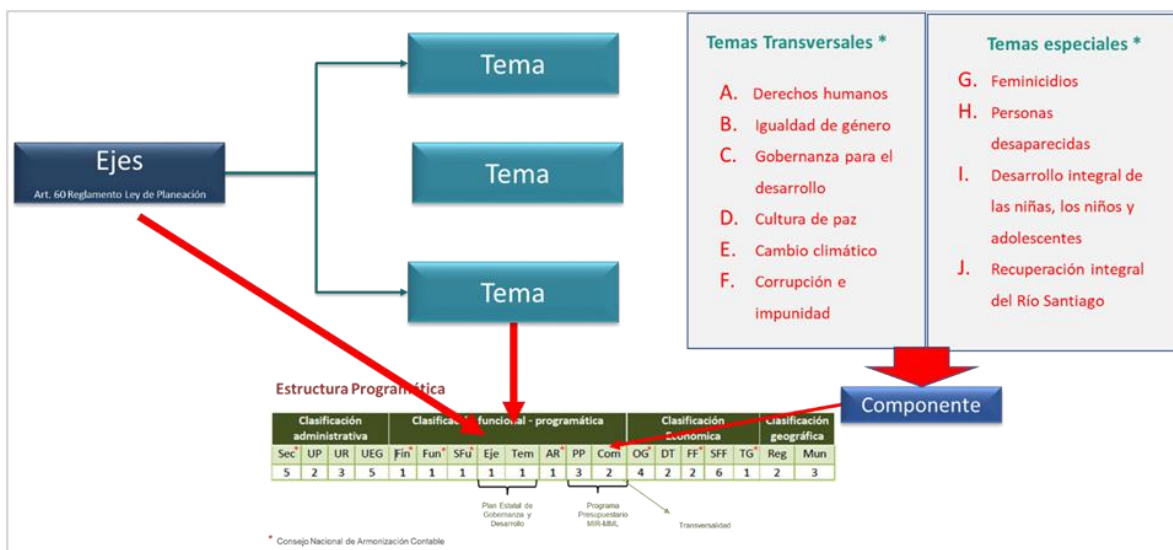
Ejes
Art. 60 Reglamento Ley de Planeación

Tema

Tema

Tema

Temas Transversales *

A. Derechos humanos
B. Igualdad de género
C. Gobernanza para el desarrollo
D. Cultura de paz
E. Cambio climático
F. Corrupción e impunidad

Temas especiales *

G. Feminicidios
H. Personas desaparecidas
I. Desarrollo integral de las niñas, los niños y adolescentes
J. Recuperación integral del Río Santiago

Componente

Estructura Program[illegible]ática

| Clasificación administrativa | | | | Clasificac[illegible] funcional - programática | | | | | | | | Clasificación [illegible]conómica | | | | | Clasificación geográfica | |
|---|---|---|---|---|---|---|---|---|---|---|---|---|---|---|---|---|---|---|
| Sec* | UP | UR | UEG | Fin* | Fun* | SFu* | Eje | Tem | AR* | PP | Com | OG* | DT | FF* | SFF | TG* | Reg | Mun |
| 5 | 2 | 3 | 5 | 1 | 1 | 1 | 1 | 1 | 1 | 3 | 2 | 4 | 2 | 2 | 6 | 1 | 2 | 3 |

Plan Estatal de Gobernanza y Desarrollo

Programa Presupuestario MIR-MML

Transversalidad

* Consejo Nacional de Armonización Contable